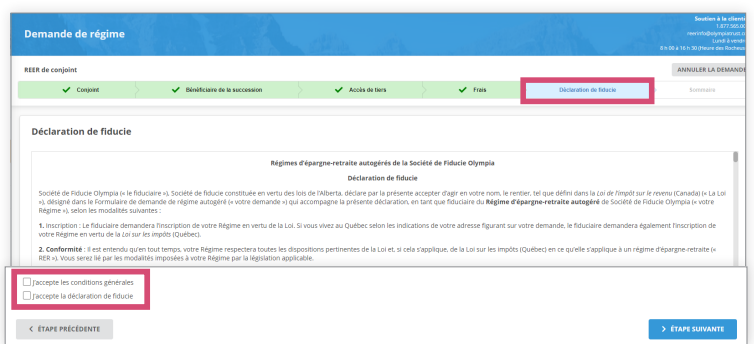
Demande de régime

Soutien à la clienti
1 877 565 0
rreinfo@olympiatrust.c
Lundi à vendr
8 h 30 à 16 h 30 (Heure des Rocheus

REER de conjoint

ANNULER LA DEMANDE

Conjoint
Bénéficiaire de la succession
Accès de tiers
Frais
Déclaration de fiducie
Sommaire

Déclaration de fiducie

Régimes d'épargne-retraite autogérés de la Société de Fiducie Olympia

Déclaration de fiducie

Société de Fiducie Olympia (« le fiduciaire »), Société de fiducie constituée en vertu des lois de l'Alberta, déclare par la présente accepter d'agir en votre nom, le rentier, tel que défini dans la Loi de l'impôt sur le revenu (Canada) (« La Loi »), désigné dans le Formulaire de demande de régime autogéré (« votre demande ») qui accompagne la présente déclaration, en tant que fiduciaire du Régime d'épargne-retraite autogéré de Société de Fiducie Olympia (« votre Régime »), selon les modalités suivantes :

1. Inscription : Le fiduciaire demandera l'inscription de votre Régime en vertu de la Loi. Si vous vivez au Québec selon les indications de votre adresse figurant sur votre demande, le fiduciaire demandera également l'inscription de votre Régime en vertu de la Loi sur les impôts (Québec).

2. Conformité : Il est entendu qu'en tout temps, votre Régime respectera toutes les dispositions pertinentes de la Loi et, si cela s'applique, de la Loi sur les impôts (Québec) en ce qu'elle s'applique à un régime d'épargne-retraite (« RER »). Vous serez lié par les modalités imposées à votre Régime par la législation applicable.

J'accepte les conditions générales
J'accepte la déclaration de fiducie

< ÉTAPE PRÉCÉDENTE

> ÉTAPE SUIVANTE